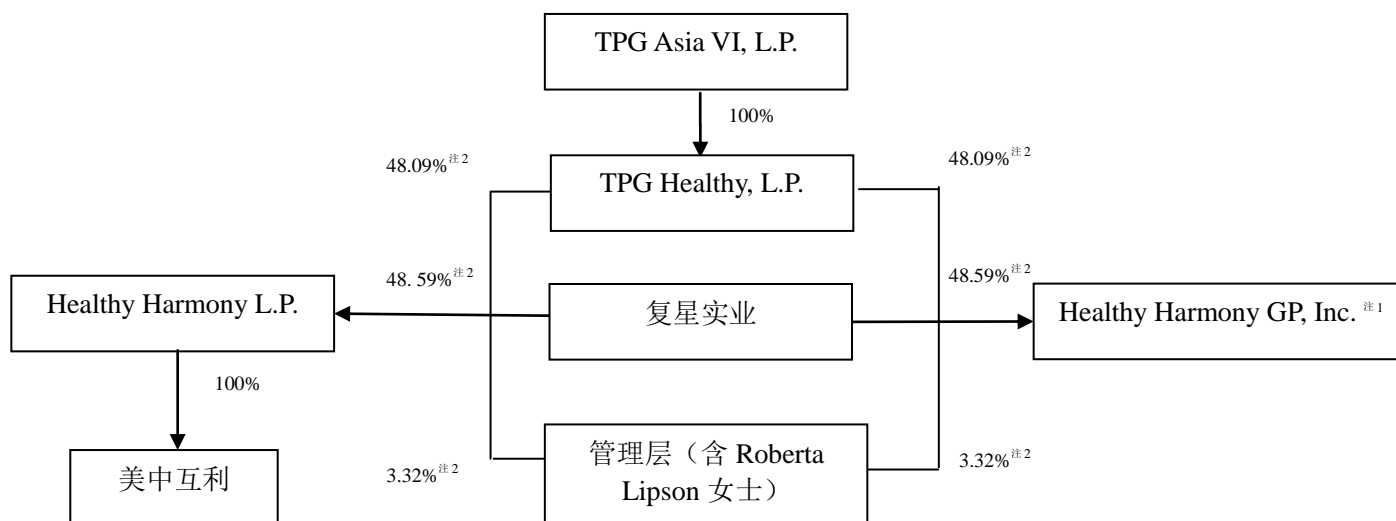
TPG Asia VI, L.P.

100%

48.09%注2

TPG Healthy, L.P.

48.09%注2

48. 59%注2

48.59%注2

Healthy Harmony L.P.

复星实业

Healthy Harmony GP, Inc. 注1

100%

美中互利

3.32%注2

管理层（含 Roberta Lipson 女士）

3.32%注2